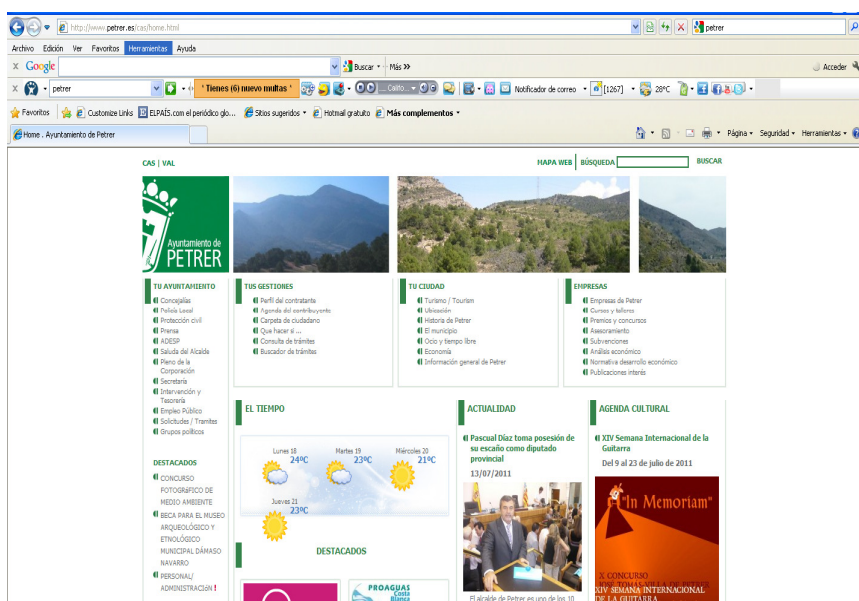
http://www.petrer.es/cas/home.html
petrer

Archivo Edición Ver Favoritos Herramientas Ayuda

x Google Buscar Más »
Acceder

x petrer * Tienes (6) nuevo multas * Notificador de correo [1267] 28ºC

Favoritos Customize Links ELPAÍS.com el periódico glo... Sitios sugeridos Hotmail gratuito Más complementos

Home . Ayuntamiento de Petrer
Página Seguridad Herramientas

CAS | VAL
MAPA WEB | BÚSQUEDA BUSCAR

Ayuntamiento de PETRER

TU AYUNTAMIENTO
Concejalías
Policía Local
Protección civil
Prensa
ADESP
Saluda del Alcalde
Pleno de la Corporación
Secretaría
Intervención y Tesorería
Empleo Público
Solicitudes / Tramites
Grupos políticos

TUS GESTIONES
Perfil del contratante
Agenda del contribuyente
Carpeta de ciudadano
Que hacer si ...
Consulta de trámites
Buscador de trámites

TU CIUDAD
Turismo / Tourism
Ubicación
Historia de Petrer
El municipio
Ocio y tiempo libre
Economía
Información general de Petrer

EMPRESAS
Empresas de Petrer
Cursos y talleres
Premios y concursos
Asesoramiento
Subvenciones
Análisis económico
Normativa desarrollo económico
Publicaciones interés

DESTACADOS
CONCURSO FOTOGRÁFICO DE MEDIO AMBIENTE
BECA PARA EL MUSEO ARQUEOLÓGICO Y ETNOLÓGICO MUNICIPAL DÁMASO NAVARRO
PERSONAL/ ADMINISTRACIÓN !

EL TIEMPO
Lunes 18 24ºC
Martes 19 23ºC
Miércoles 20 21ºC
Jueves 21 23ºC

DESTACADOS

PROAGUAS Costa Blanca

ACTUALIDAD
Pascual Díaz toma posesión de su escaño como diputado provincial
13/07/2011
El alcalde de Petrer es uno de los 10

AGENDA CULTURAL
XIV Semana Internacional de la Guitarra
Del 9 al 23 de julio de 2011
"In Memoriam"
X CONCURSO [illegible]
XIV SEMANA INTERNACIONAL DE LA GUITARRA